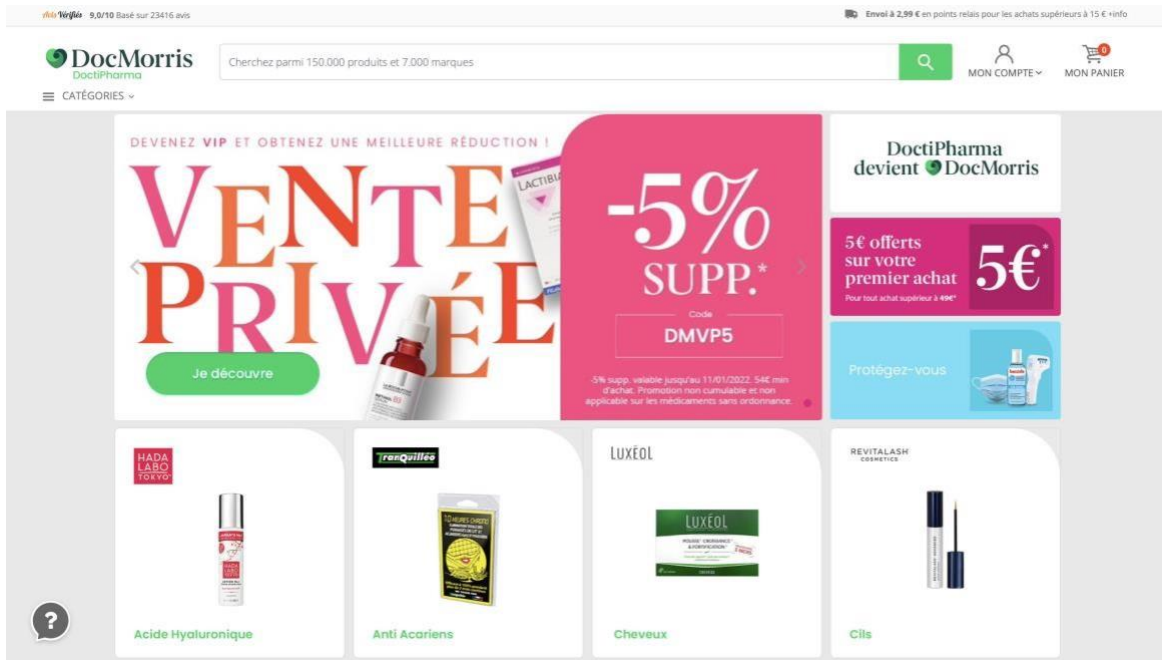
Avis Vérifiés 9,0/10 Basé sur 23416 avis

Envoi à 2,99 € en points relais pour les achats supérieurs à 15 € +info

DocMorris
DoctiPharma

Cherchez parmi 150.000 produits et 7.000 marques

MON COMPTE

0
MON PANIER

CATÉGORIES

DEVENEZ VIP ET OBTENEZ UNE MEILLEURE RÉDUCTION !

VENTE PRIVÉE

LACTIBI

Je découvre

-5% SUPP.*

Code
DMVP5

-5% supp. valable jusqu'au 11/01/2022. 54€ min d'achat. Promotion non cumulable et non applicable sur les médicaments sans ordonnance.

DoctiPharma devient DocMorris

5€ offerts sur votre premier achat
Pour tout achat supérieur à 49€*
5€*

Protégez-vous

HADA LABO TOKYO

Acide Hyaluronique

Tranquilléo

Anti Acariens

LUXÉOL

LUXÉOL

Cheveux

REVITALASH COSMETICS

Cils

?